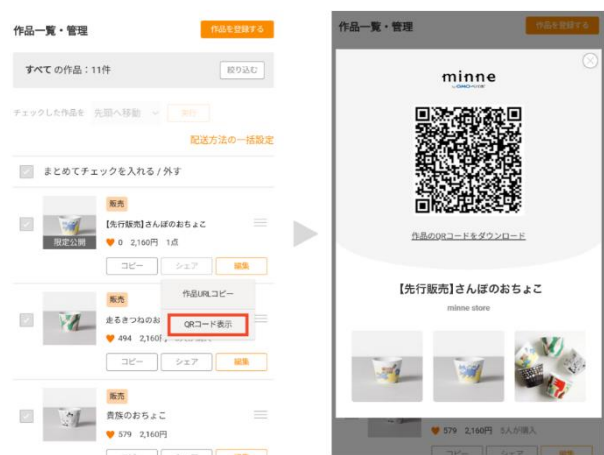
作品一覧・管理

作品を登録する

すべての作品：11件

絞り込む

チェックした作品を 先頭へ移動 実行

配送方法の一括設定

まとめてチェックを入れる / 外す

販売

【先行販売】さんぽのおちょこ

限定公開

0 2,160円 1点

コピー シェア 編集

販売

走るきつねのお

494 2,160円

作品URLコピー

QRコード表示

コピー シェア 編集

販売

貴族のおちょこ

579 2,160円

作品一覧・管理

作品を登録する

minne
by GMO PEPABO

作品のQRコードをダウンロード

【先行販売】さんぽのおちょこ

minne store

579 2,160円 5人が購入

コピー シェア 編集